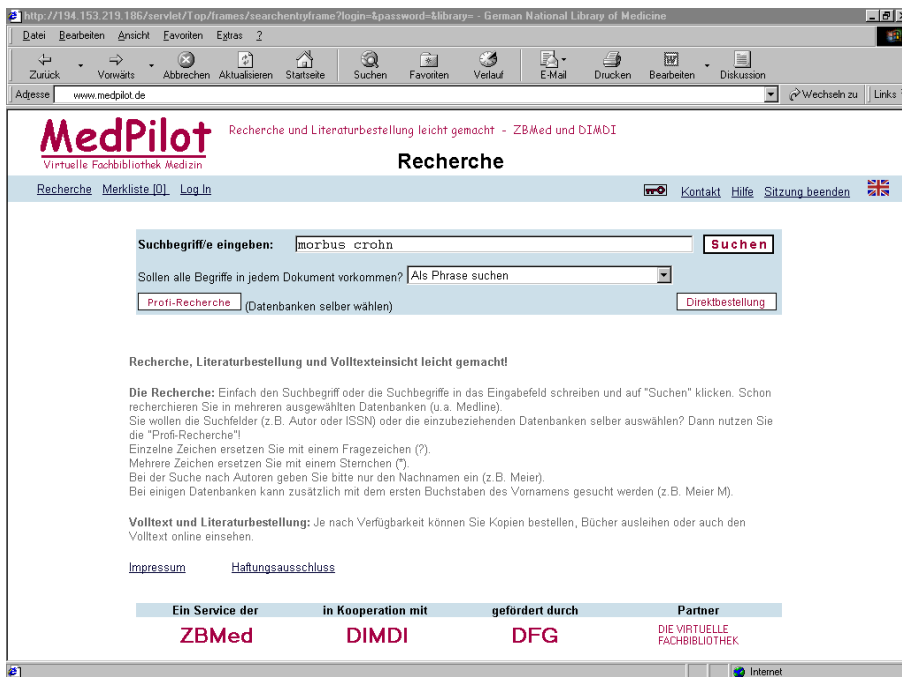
http://194.153.219.186/servlet/Top/frames/searchentryframe?login=&password=&library= - German National Library of Medicine

Datei Bearbeiten Ansicht Favoriten Extras ?

Zurück Vorwärts Abbrechen Aktualisieren Startseite Suchen Favoriten Verlauf E-Mail Drucken Bearbeiten Diskussion

Adresse www.medpilot.de Wechseln zu Links

MedPilot
Virtuelle Fachbibliothek Medizin

Recherche und Literaturbestellung leicht gemacht - ZBMed und DIMDI

Recherche

Recherche Merkliste [0] Log In

Kontakt Hilfe Sitzung beenden

Suchbegriff/e eingeben: morbus crohn Suchen

Sollen alle Begriffe in jedem Dokument vorkommen? Als Phrase suchen

Profi-Recherche (Datenbanken selber wählen)

Direktbestellung

Recherche, Literaturbestellung und Volltexteinsicht leicht gemacht!

Die Recherche: Einfach den Suchbegriff oder die Suchbegriffe in das Eingabefeld schreiben und auf "Suchen" klicken. Schon recherchieren Sie in mehreren ausgewählten Datenbanken (u.a. Medline).
Sie wollen die Suchfelder (z.B. Autor oder ISSN) oder die einzubeziehenden Datenbanken selber auswählen? Dann nutzen Sie die "Profi-Recherche"!
Einzelne Zeichen ersetzen Sie mit einem Fragezeichen (?).
Mehrere Zeichen ersetzen Sie mit einem Sternchen (*).
Bei der Suche nach Autoren geben Sie bitte nur den Nachnamen ein (z.B. Meier).
Bei einigen Datenbanken kann zusätzlich mit dem ersten Buchstaben des Vornamens gesucht werden (z.B. Meier M).

Volltext und Literaturbestellung: Je nach Verfügbarkeit können Sie Kopien bestellen, Bücher ausleihen oder auch den Volltext online einsehen.

Impressum Haftungsausschluss

| Ein Service der | in Kooperation mit | gefördert durch | Partner |
|---|---|---|---|
| ZBMed | DIMDI | DFG | DIE VIRTUELLE FACHBIBLIOTHEK |

Internet